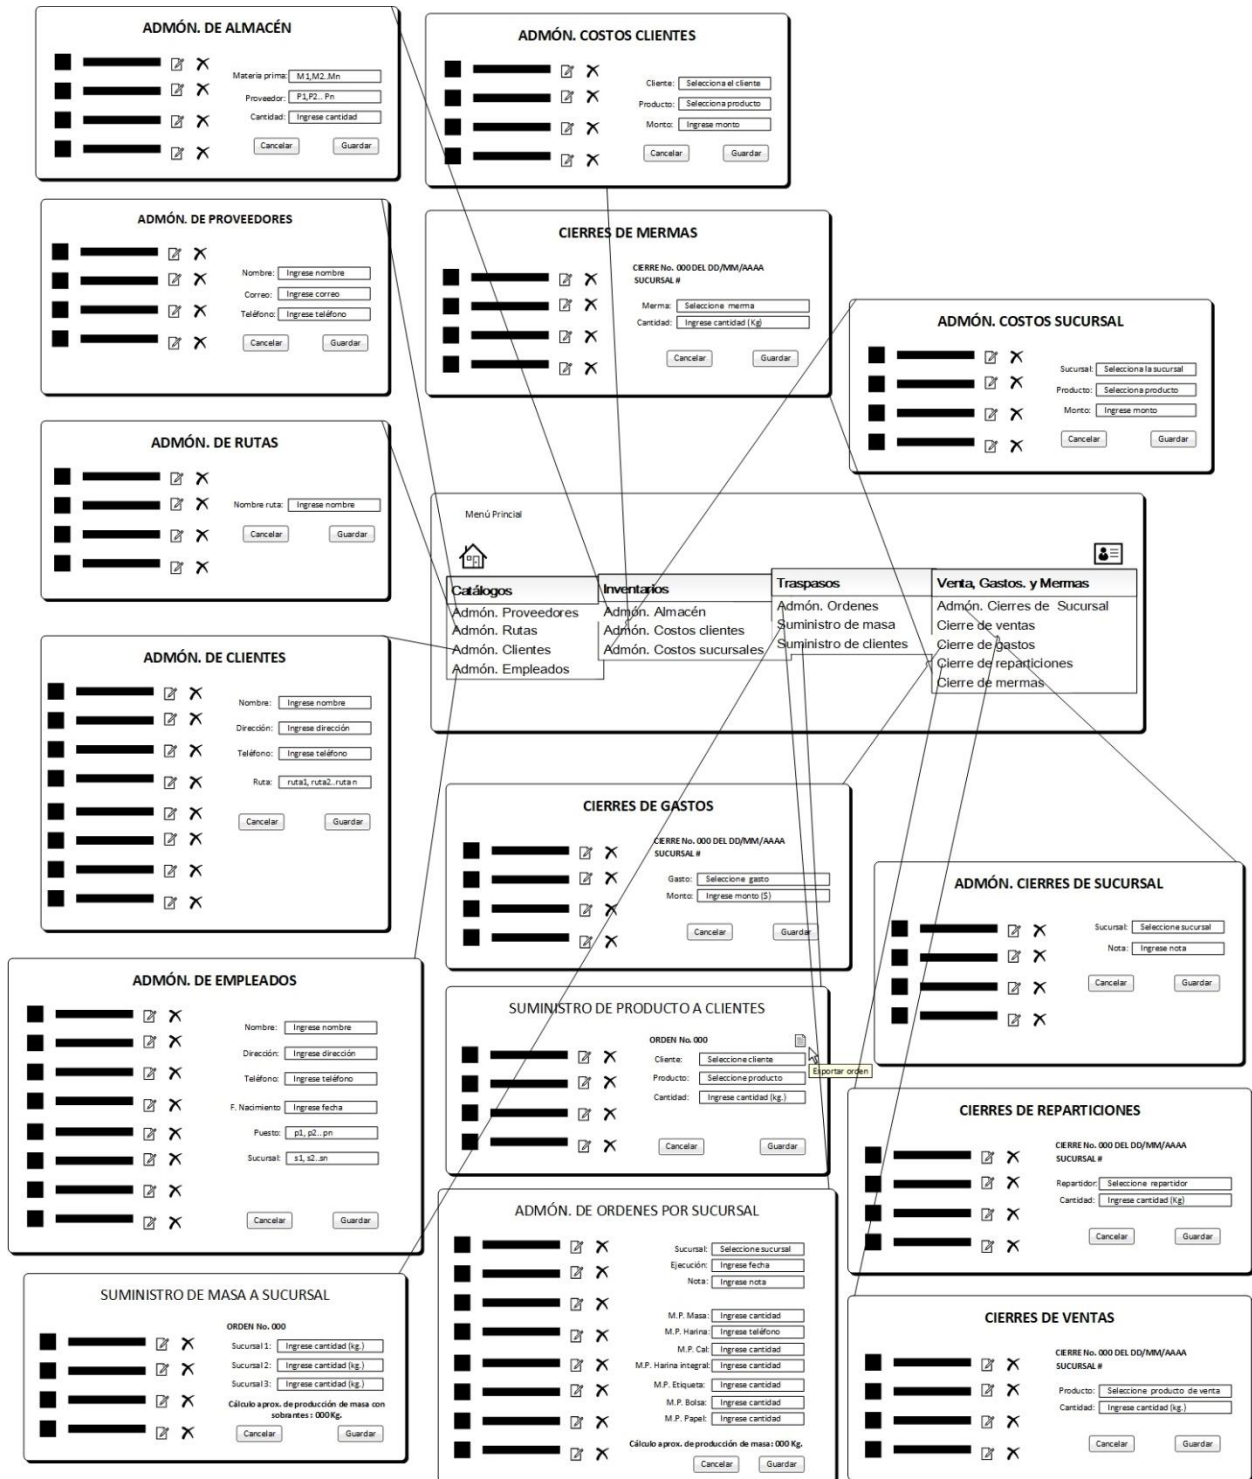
ADMÓN. DE ALMACÉN

Materia prima: M1,M2..Mn
Proveedor: P1,P2.. Pn
Cantidad: Ingrese cantidad
Cancelar Guardar

ADMÓN. COSTOS CLIENTES

Cliente: Selecciona el cliente
Producto: Selecciona producto
Monto: Ingrese monto
Cancelar Guardar

ADMÓN. DE PROVEEDORES

Nombre: Ingrese nombre
Correo: Ingrese correo
Teléfono: Ingrese teléfono
Cancelar Guardar

CIERRES DE MERMAS

CIERRE No. 000 DEL DD/MM/AAAA
SUCURSAL #
Merma: Seleccione merma
Cantidad: Ingrese cantidad (Kg)
Cancelar Guardar

ADMÓN. COSTOS SUCURSAL

Sucursal: Selecciona la sucursal
Producto: Selecciona producto
Monto: Ingrese monto
Cancelar Guardar

ADMÓN. DE RUTAS

Nombre ruta: Ingrese nombre
Cancelar Guardar

Menú Principal

| Catálogos | Inventarios | Traspasos | Venta, Gastos. y Mermas |
|---|---|---|---|
| Admón. Proveedores | Admón. Almacén | Admón. Ordenes | Admón. Cierres de Sucursal |
| Admón. Rutas | Admón. Costos clientes | Suministro de masa | Cierre de ventas |
| Admón. Clientes | Admón. Costos sucursales | Suministro de clientes | Cierre de gastos |
| Admón. Empleados | | | Cierre de reparticiones |
| | | | Cierre de mermas |

ADMÓN. DE CLIENTES

Nombre: Ingrese nombre
Dirección: Ingrese dirección
Teléfono: Ingrese teléfono
Ruta: ruta1, ruta2..ruta n
Cancelar Guardar

CIERRES DE GASTOS

CIERRE No. 000 DEL DD/MM/AAAA
SUCURSAL #
Gasto: Seleccione gasto
Monto: Ingrese monto ($)
Cancelar Guardar

ADMÓN. CIERRES DE SUCURSAL

Sucursal: Seleccione sucursal
Nota: Ingrese nota
Cancelar Guardar

ADMÓN. DE EMPLEADOS

Nombre: Ingrese nombre
Dirección: Ingrese dirección
Teléfono: Ingrese teléfono
F. Nacimiento: Ingrese fecha
Puesto: p1, p2...pn
Sucursal: s1, s2..sn
Cancelar Guardar

SUMINISTRO DE PRODUCTO A CLIENTES

ORDEN No. 000
Cliente: Seleccione cliente
Producto: Seleccione producto
Cantidad: Ingrese cantidad (kg.)
Exportar orden
Cancelar Guardar

CIERRES DE REPARTICIONES

CIERRE No. 000 DEL DD/MM/AAAA
SUCURSAL #
Repartidor: Seleccione repartidor
Cantidad: Ingrese cantidad (Kg)
Cancelar Guardar

SUMINISTRO DE MASA A SUCURSAL

ORDEN No. 000
Sucursal 1: Ingrese cantidad (kg.)
Sucursal 2: Ingrese cantidad (kg.)
Sucursal 3: Ingrese cantidad (kg.)
Cálculo aprox. de producción de masa con sobrantes : 000 Kg.
Cancelar Guardar

ADMÓN. DE ORDENES POR SUCURSAL

Sucursal: Seleccione sucursal
Ejecución: Ingrese fecha
Nota: Ingrese nota
M.P. Masa: Ingrese cantidad
M.P. Harina: Ingrese teléfono
M.P. Cal: Ingrese cantidad
M.P. Harina integral: Ingrese cantidad
M.P. Etiqueta: Ingrese cantidad
M.P. Bolsa: Ingrese cantidad
M.P. Papel: Ingrese cantidad
Cálculo aprox. de producción de masa: 000 Kg.
Cancelar Guardar

CIERRES DE VENTAS

CIERRE No. 000 DEL DD/MM/AAAA
SUCURSAL #
Producto: Seleccione producto de venta
Cantidad: Ingrese cantidad (kg.)
Cancelar Guardar